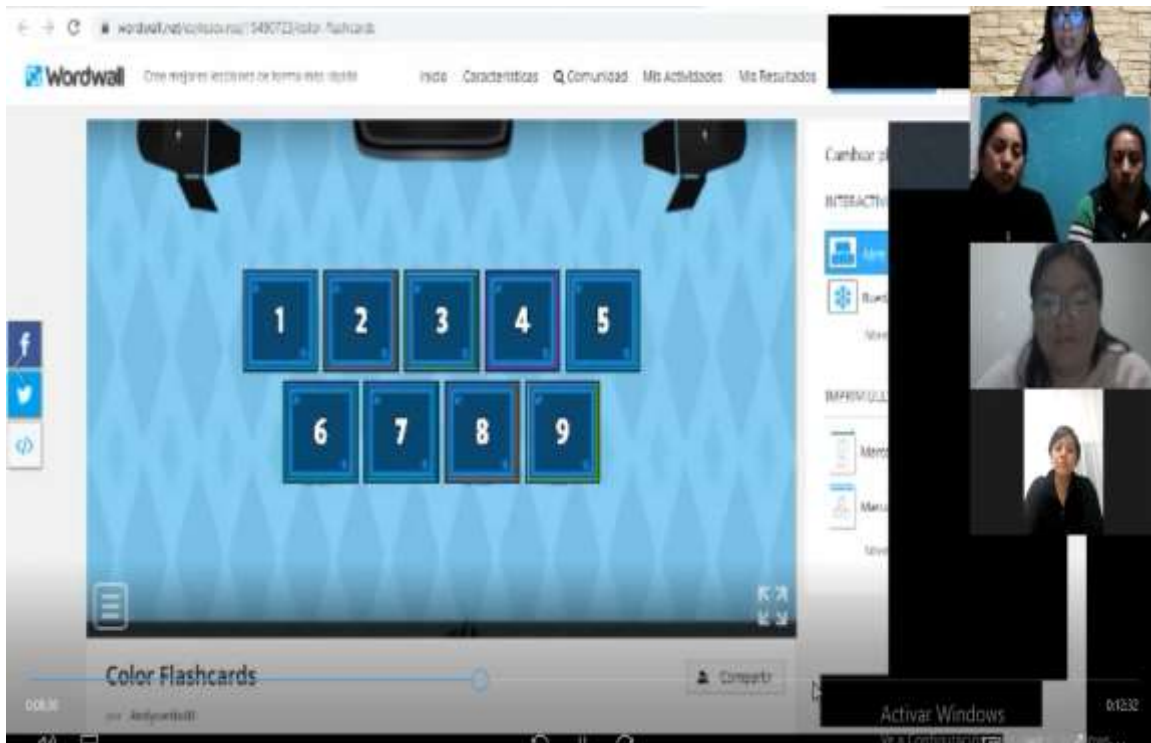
wordwall.net/es/resource/5490723/color-flashcards

Wordwall Cree mejores lecciones de forma más rápida

Inicio Características Comunidad Mis Actividades Mis Resultados

Cambiar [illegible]

INTERACTIV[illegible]

Mem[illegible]

Rue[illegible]

Mos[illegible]

IMPRIMIBLE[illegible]

Mem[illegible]

Manu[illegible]

Mos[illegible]

1 2 3 4 5

6 7 8 9

Color Flashcards

por Andycorellal0

Compartir

0:08:30

0:12:32

Activar Windows

Ve a Configuración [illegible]